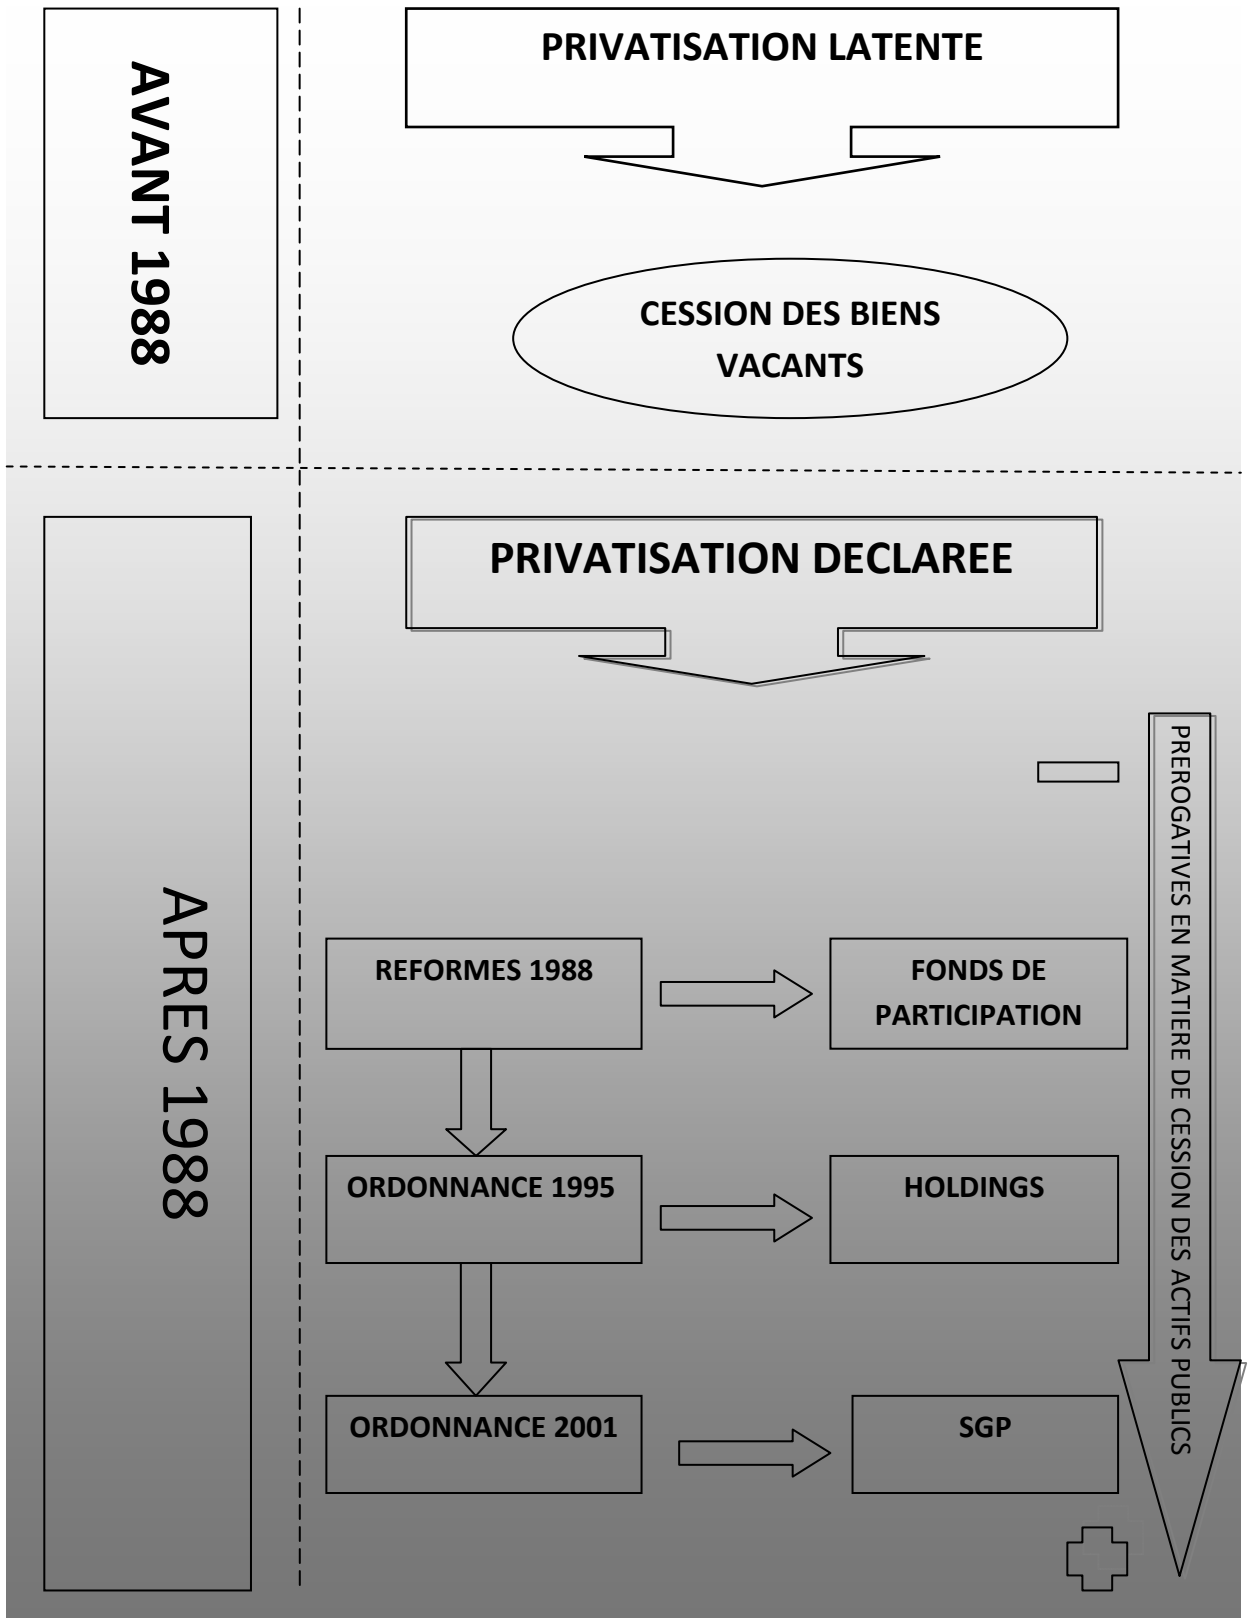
AVANT 1988

PRIVATISATION LATENTE

CESSION DES BIENS VACANTS

APRES 1988

PRIVATISATION DECLAREE

PREROGATIVES EN MATIERE DE CESSION DES ACTIFS PUBLICS

REFORMES 1988

FONDS DE PARTICIPATION

ORDONNANCE 1995

HOLDINGS

ORDONNANCE 2001

SGP